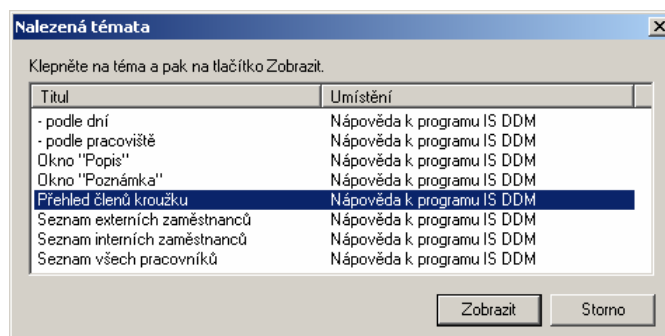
Nalezená témata

Klepněte na téma a pak na tlačítko Zobrazit.

| Titul | Umístění |
|---|---|
| - podle dní | Nápověda k programu IS DDM |
| - podle pracoviště | Nápověda k programu IS DDM |
| Okno "Popis" | Nápověda k programu IS DDM |
| Okno "Poznámka" | Nápověda k programu IS DDM |
| Přehled členů kroužku | Nápověda k programu IS DDM |
| Seznam externích zaměstnanců | Nápověda k programu IS DDM |
| Seznam interních zaměstnanců | Nápověda k programu IS DDM |
| Seznam všech pracovníků | Nápověda k programu IS DDM |

Zobrazit
Storno